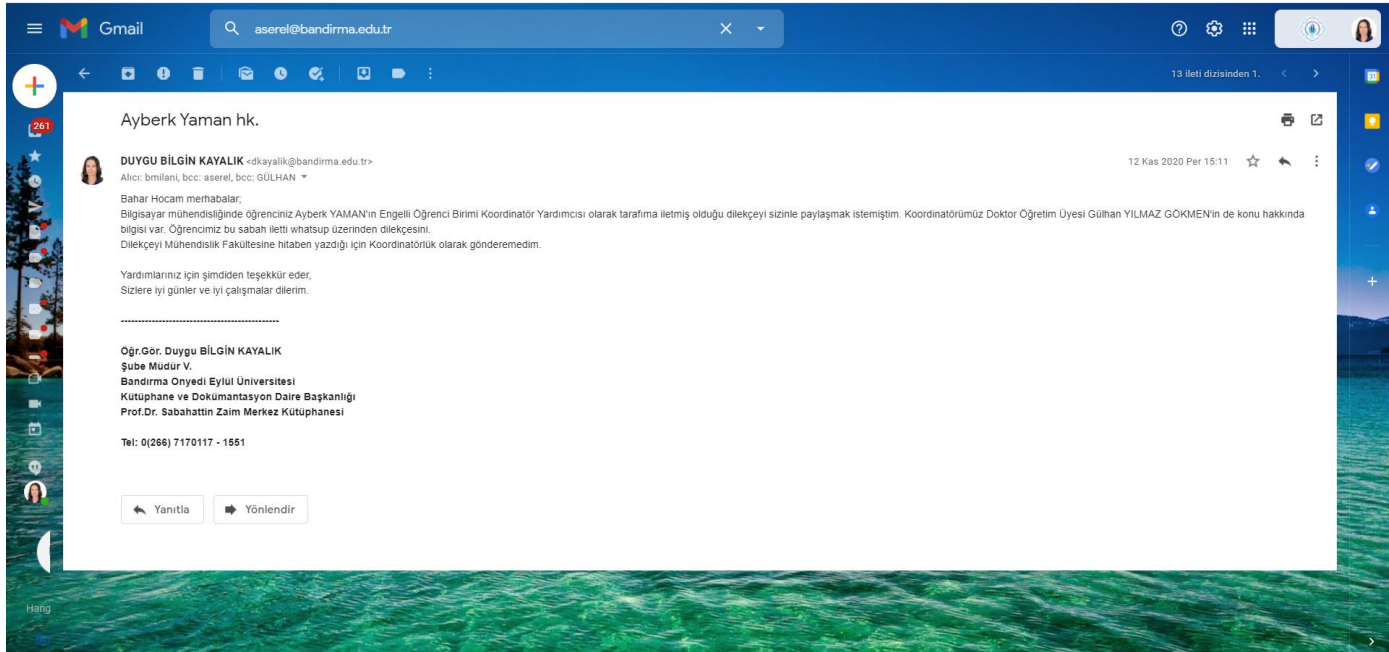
Gmail

aserel@bandirma.edu.tr

261

13 ileti dizisinden 1.

Ayberk Yaman hk.

DUYGU BİLGİN KAYALIK <dkayalik@bandirma.edu.tr>
Alıcı: bmilani, bcc: aserel, bcc: GÜLHAN

12 Kas 2020 Per 15:11

Bahar Hocam merhabalar;
Bilgisayar mühendisliğinde öğrenciniz Ayberk YAMAN'ın Engelli Öğrenci Birimi Koordinatör Yardımcısı olarak tarafıma iletmiş olduğu dilekçeyi sizinle paylaşmak istemiştim. Koordinatörümüz Doktor Öğretim Üyesi Gülhan YILMAZ GÖKMEN'in de konu hakkında bilgisi var. Öğrencimiz bu sabah iletti whatsup üzerinden dilekçesini.
Dilekçeyi Mühendislik Fakültesine hitaben yazdığı için Koordinatörlük olarak gönderemedim.

Yardımlarınız için şimdiden teşekkür eder,
Sizlere iyi günler ve iyi çalışmalar dilerim.

-----------------------------------------------

Öğr.Gör. Duygu BİLGİN KAYALIK
Şube Müdür V.
Bandırma Onyedi Eylül Üniversitesi
Kütüphane ve Dokümantasyon Daire Başkanlığı
Prof.Dr. Sabahattin Zaim Merkez Kütüphanesi

Tel: 0(266) 7170117 - 1551

Yanıtla

Yönlendir

Hang